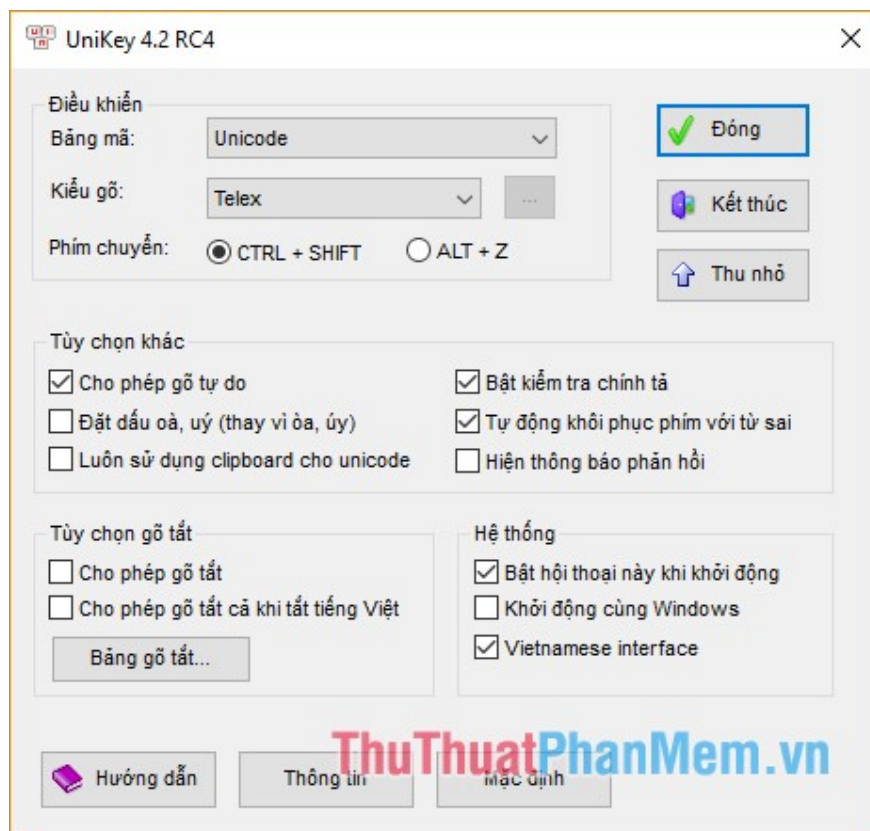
UniKey 4.2 RC4

Điều khiển
Bảng mã: Unicode
Kiểu gõ: Telex ...
Phím chuyển: CTRL + SHIFT ALT + Z

Đóng
Kết thúc
Thu nhỏ

Tùy chọn khác
Cho phép gõ tự do
Đặt dấu oà, uý (thay vì òa, úy)
Luôn sử dụng clipboard cho unicode
Bật kiểm tra chính tả
Tự động khôi phục phím với từ sai
Hiện thông báo phản hồi

Tùy chọn gõ tắt
Cho phép gõ tắt
Cho phép gõ tắt cả khi tắt tiếng Việt
Bảng gõ tắt...

Hệ thống
Bật hội thoại này khi khởi động
Khởi động cùng Windows
Vietnamese interface

Hướng dẫn
Thông tin
Mặc định

ThuThuatPhanMem.vn